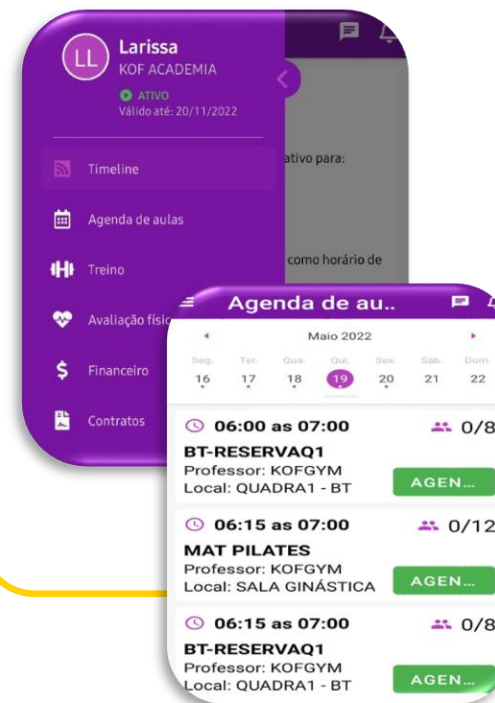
LL
Larissa
KOF ACADEMIA
ATIVO
Válido até: 20/11/2022

Timeline
Agenda de aulas
Treino
Avaliação físi
Financeiro
Contratos

ativo para:

como horário de

Agenda de au..

Maio 2022

| Seg. | Ter. | Qua. | Qui. | Sex. | Sáb. | Dom. |
|---|---|---|---|---|---|---|
| 16 | 17 | 18 | 19 | 20 | 21 | 22 |

06:00 as 07:00 0/8
BT-RESERVAQ1
Professor: KOFGYM
Local: QUADRA1 - BT
AGEN...

06:15 as 07:00 0/12
MAT PILATES
Professor: KOFGYM
Local: SALA GINÁSTICA
AGEN...

06:15 as 07:00 0/8
BT-RESERVAQ1
Professor: KOFGYM
Local: QUADRA1 - BT
AGEN...